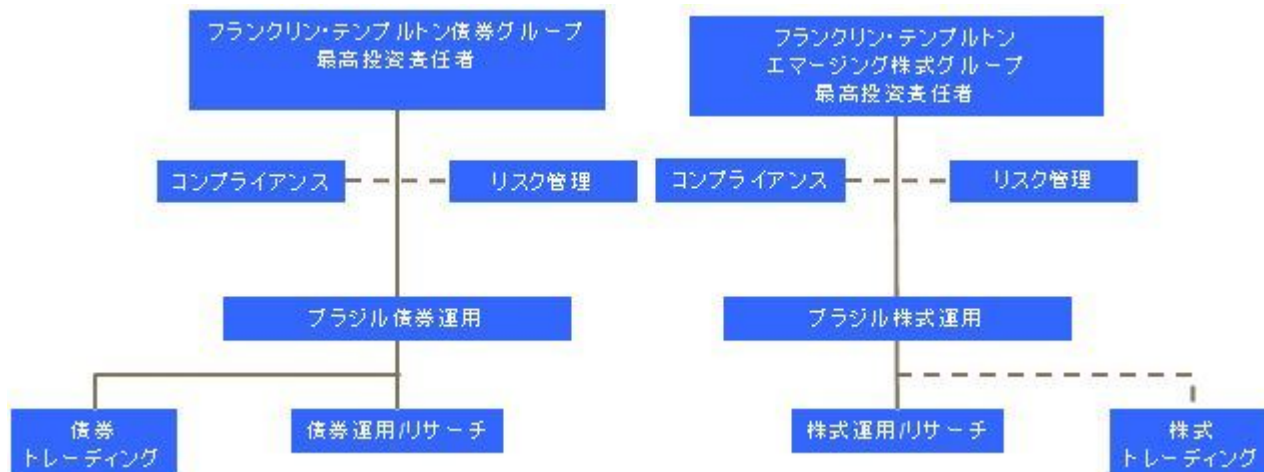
フランクリン・テンプルトン債券グループ
最高投資責任者

コンプライアンス

リスク管理

ブラジル債券運用

債券
トレーディング

債券運用/リサーチ

フランクリン・テンプルトン
エマージング株式グループ
最高投資責任者

コンプライアンス

リスク管理

ブラジル株式運用

株式運用/リサーチ

株式
トレーディング